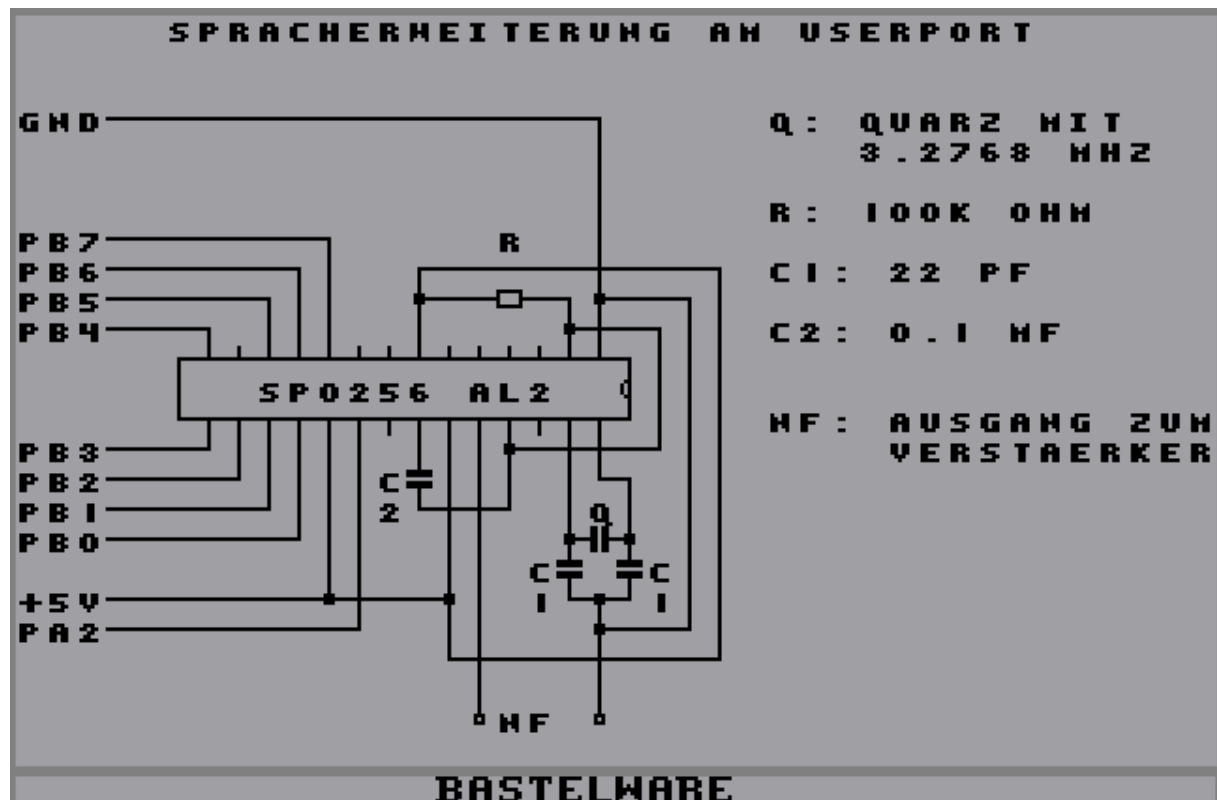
SPRACHERWEITERUNG AM USERPORT

GND

Q: QUARZ MIT 3.2768 MHZ

R: 100K OHM

C1: 22 PF

C2: 0.1 MF

NF: AUSGANG ZUM VERSTAERKER

PB7
PB6
PB5
PB4

R

SP0256 AL2

PB3
PB2
PB1
PB0

C 2

Q

C 1

C 1

+5V
PA2

NF

BASTELWARE